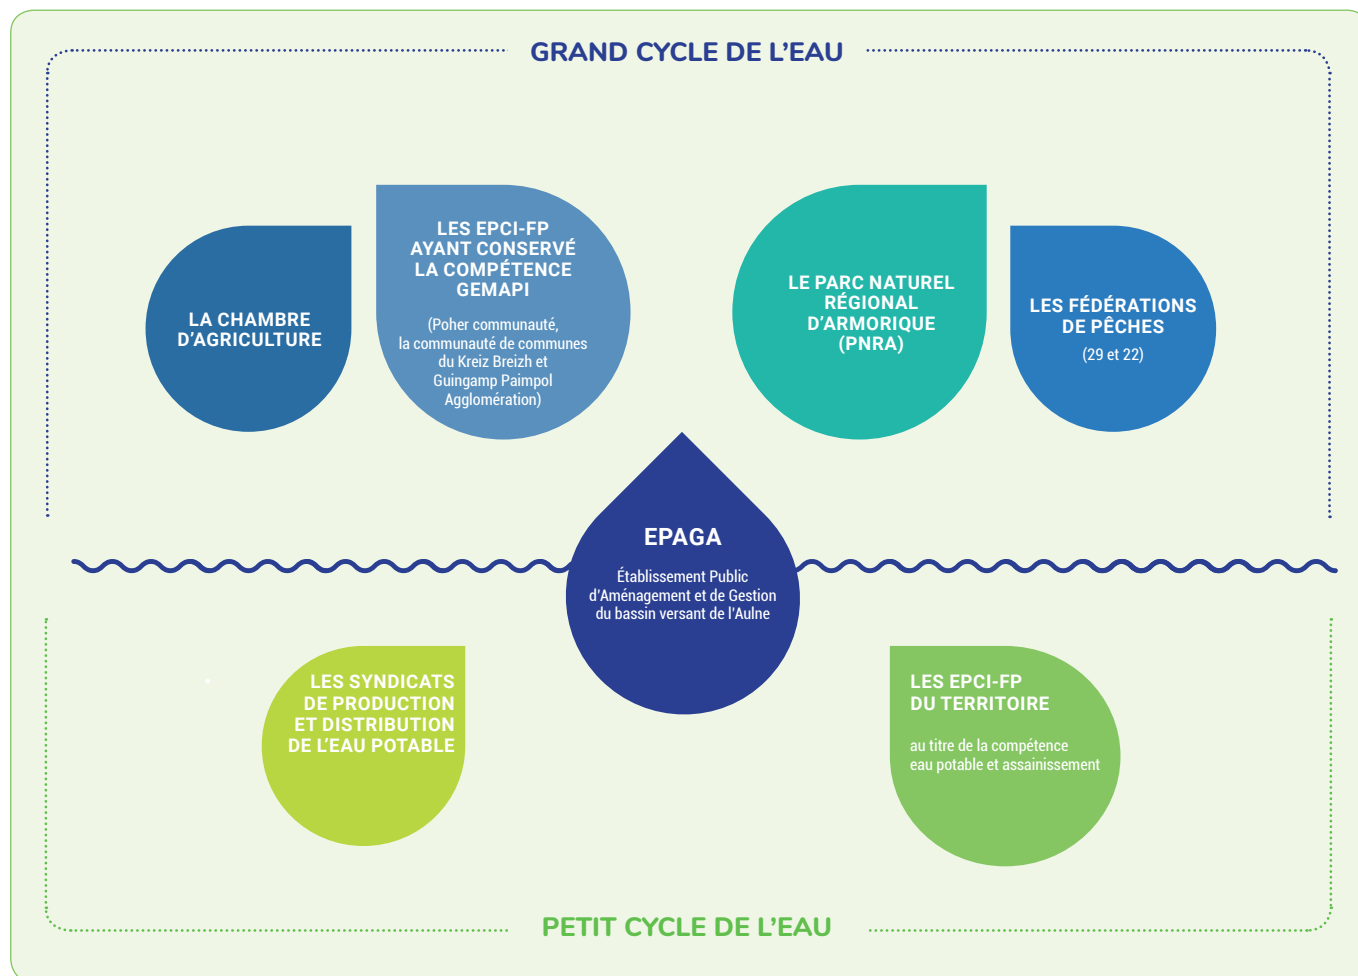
GRAND CYCLE DE L'EAU

LA CHAMBRE D'AGRICULTURE

LES EPCI-FP AYANT CONSERVÉ LA COMPÉTENCE GEMAPI

(Poher communauté, la communauté de communes du Kreiz Breizh et Guingamp Paimpol Agglomération)

LE PARC NATUREL RÉGIONAL D'ARMORIQUE (PNRA)

LES FÉDÉRATIONS DE PÊCHES

(29 et 22)

EPAGA

Établissement Public d'Aménagement et de Gestion du bassin versant de l'Aulne

LES SYNDICATS DE PRODUCTION ET DISTRIBUTION DE L'EAU POTABLE

LES EPCI-FP DU TERRITOIRE

au titre de la compétence eau potable et assainissement

PETIT CYCLE DE L'EAU